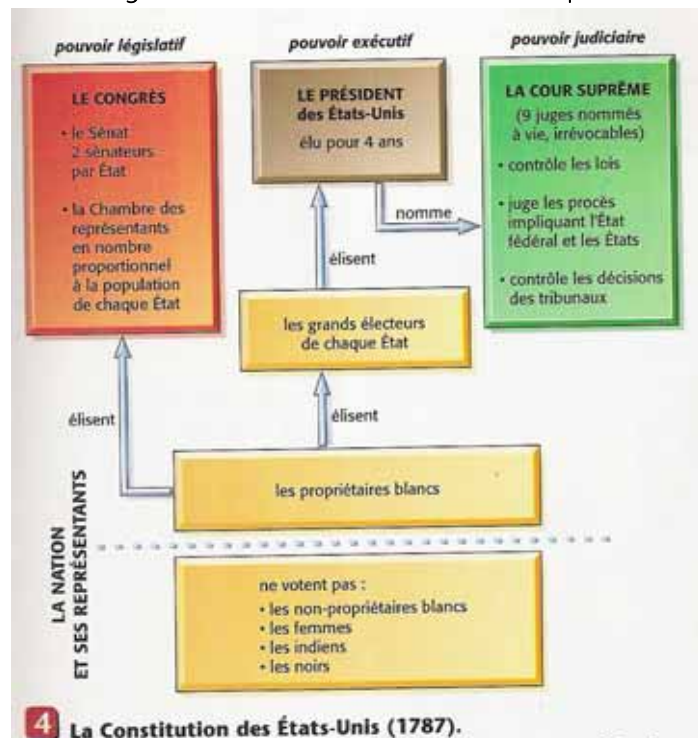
pouvoir législatif

LE CONGRÈS

• le Sénat 2 sénateurs par État

• la Chambre des représentants en nombre proportionnel à la population de chaque État

pouvoir exécutif

LE PRÉSIDENT des États-Unis

élu pour 4 ans

pouvoir judiciaire

LA COUR SUPRÊME

(9 juges nommés à vie, irrévocables)

• contrôle les lois

• juge les procès impliquant l'État fédéral et les États

• contrôle les décisions des tribunaux

nomme

élisent

les grands électeurs de chaque État

élisent

élisent

LA NATION ET SES REPRÉSENTANTS

les propriétaires blancs

ne votent pas :
• les non-propriétaires blancs
• les femmes
• les indiens
• les noirs

4 La Constitution des États-Unis (1787).